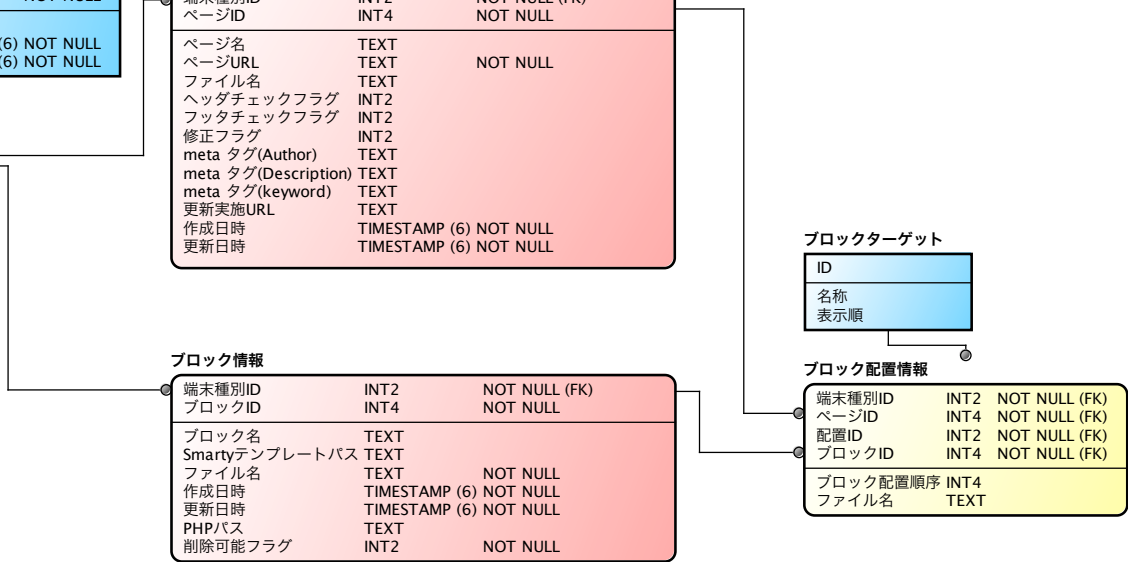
NOT NULL
(6) NOT NULL
(6) NOT NULL

端末種別ID INT2 NOT NULL (FK)
ページID INT4 NOT NULL

| | | |
|---|---|---|
| ページ名 | TEXT | |
| ページURL | TEXT | NOT NULL |
| ファイル名 | TEXT | |
| ヘッダチェックフラグ | INT2 | |
| フッタチェックフラグ | INT2 | |
| 修正フラグ | INT2 | |
| meta タグ(Author) | TEXT | |
| meta タグ(Description) | TEXT | |
| meta タグ(keyword) | TEXT | |
| 更新実施URL | TEXT | |
| 作成日時 | TIMESTAMP (6) NOT NULL | |
| 更新日時 | TIMESTAMP (6) NOT NULL | |

ブロックターゲット

ID

名称
表示順

ブロック情報

| | | |
|---|---|---|
| 端末種別ID | INT2 | NOT NULL (FK) |
| ブロックID | INT4 | NOT NULL |
| ブロック名 | TEXT | |
| Smartyテンプレートパス | TEXT | |
| ファイル名 | TEXT | NOT NULL |
| 作成日時 | TIMESTAMP (6) NOT NULL | |
| 更新日時 | TIMESTAMP (6) NOT NULL | |
| PHPパス | TEXT | |
| 削除可能フラグ | INT2 | NOT NULL |

ブロック配置情報

| | | |
|---|---|---|
| 端末種別ID | INT2 | NOT NULL (FK) |
| ページID | INT4 | NOT NULL (FK) |
| 配置ID | INT2 | NOT NULL (FK) |
| ブロックID | INT4 | NOT NULL (FK) |
| ブロック配置順序 | INT4 | |
| ファイル名 | TEXT | |